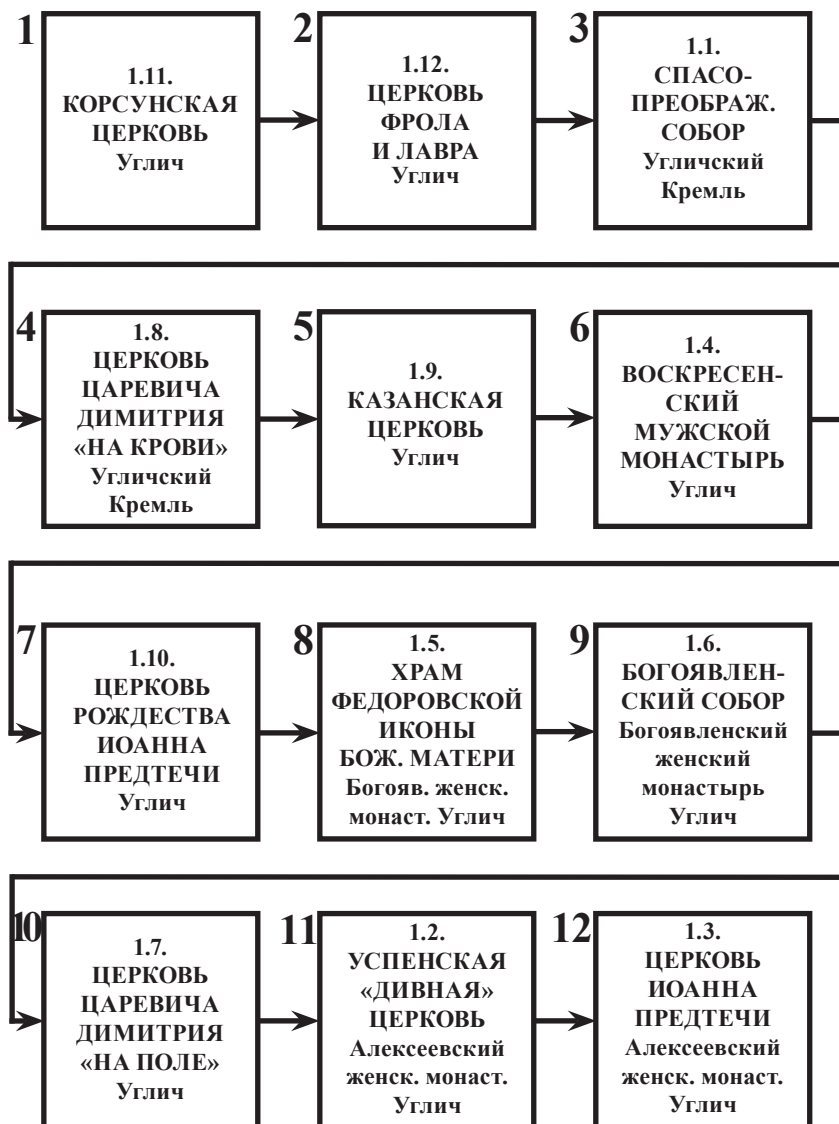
1
1.11.
КОРСУНСКАЯ ЦЕРКОВЬ
Углич

2
1.12.
ЦЕРКОВЬ ФРОЛА И ЛАВРА
Углич

3
1.1.
СПАСО-ПРЕОБРАЖ. СОБОР
Угличский Кремль

4
1.8.
ЦЕРКОВЬ ЦАРЕВИЧА ДИМИТРИЯ «НА КРОВИ»
Угличский Кремль

5
1.9.
КАЗАНСКАЯ ЦЕРКОВЬ
Углич

6
1.4.
ВОСКРЕСЕНСКИЙ МУЖСКОЙ МОНАСТЫРЬ
Углич

7
1.10.
ЦЕРКОВЬ РОЖДЕСТВА ИОАННА ПРЕДТЕЧИ
Углич

8
1.5.
ХРАМ ФЕДОРОВСКОЙ ИКОНЫ БОЖ. МАТЕРИ
Богояв. женск. монаст. Углич

9
1.6.
БОГОЯВЛЕНСКИЙ СОБОР
Богоявленский женский монастырь
Углич

10
1.7.
ЦЕРКОВЬ ЦАРЕВИЧА ДИМИТРИЯ «НА ПОЛЕ»
Углич

11
1.2.
УСПЕНСКАЯ «ДИВНАЯ» ЦЕРКОВЬ
Алексеевский женск. монаст.
Углич

12
1.3.
ЦЕРКОВЬ ИОАННА ПРЕДТЕЧИ
Алексеевский женск. монаст.
Углич